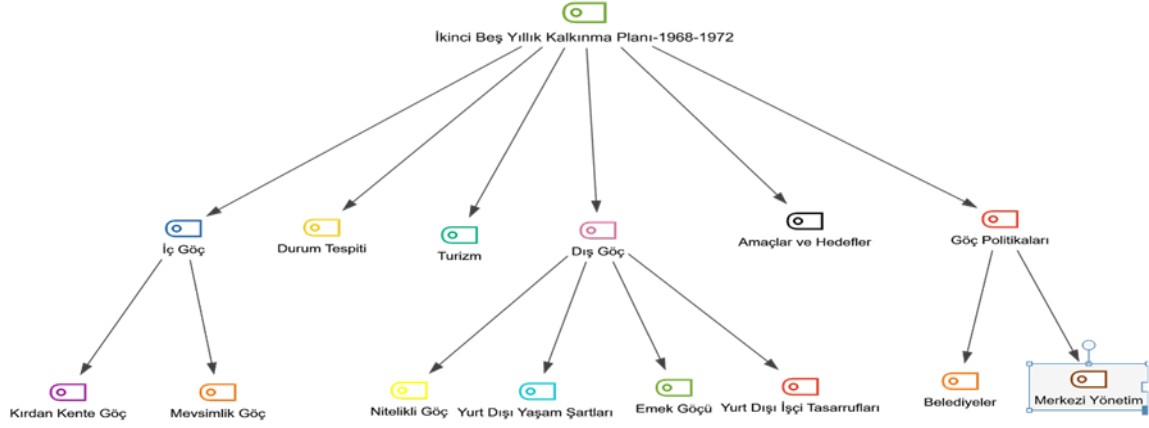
İkinci Beş Yıllık Kalkınma Planı-1968-1972

İç Göç

Durum Tespiti

Turizm

Dış Göç

Amaçlar ve Hedefler

Göç Politikaları

Kırdan Kente Göç

Mevsimlik Göç

Nitelikli Göç

Yurt Dışı Yaşam Şartları

Emek Göçü

Yurt Dışı İşçi Tasarrufları

Belediyeler

Merkezi Yönetim